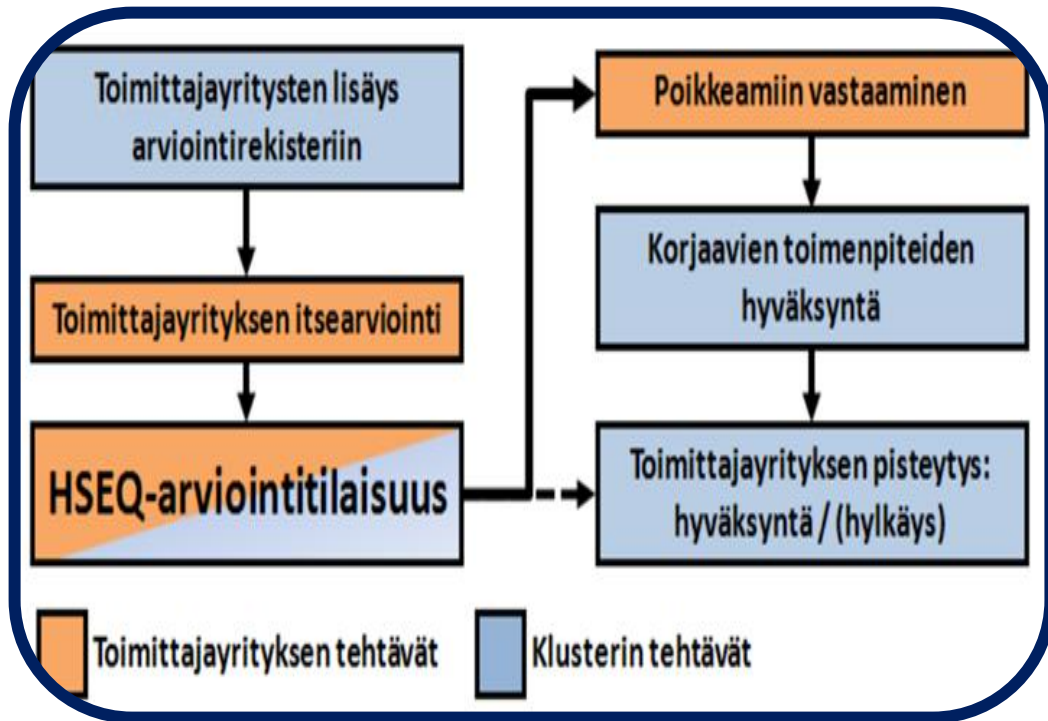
Toimittajayritysten lisäys arviointirekisteriin

Toimittajayrityksen itsearviointi

HSEQ-arviointitilaisuus

Poikkeamiin vastaaminen

Korjaavien toimenpiteiden hyväksyntä

Toimittajayrityksen pisteytys: hyväksyntä / (hylkäys)

Toimittajayrityksen tehtävät

Klusterin tehtävät